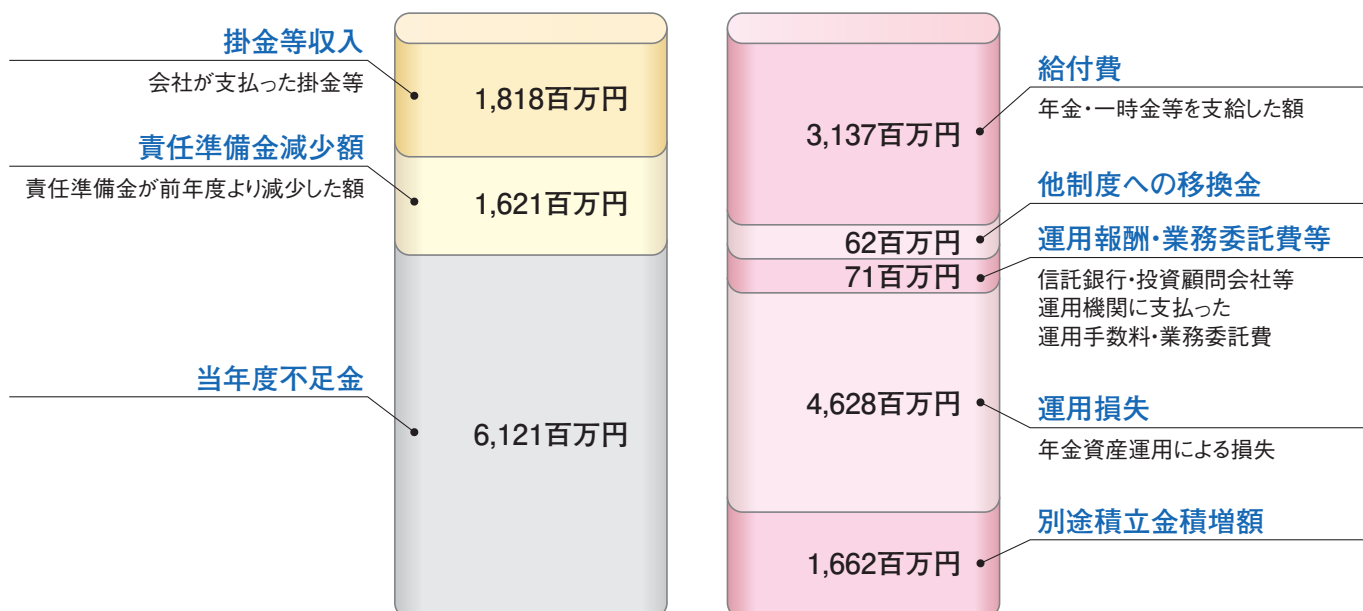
掛金等収入
会社が支払った掛金等

1,818百万円

責任準備金減少額
責任準備金が前年度より減少した額

1,621百万円

当年度不足金

6,121百万円

3,137百万円

給付費
年金・一時金等を支給した額

他制度への移換金

62百万円

運用報酬・業務委託費等

71百万円

信託銀行・投資顧問会社等
運用機関に支払った
運用手数料・業務委託費

4,628百万円

運用損失
年金資産運用による損失

別途積立金積増額

1,662百万円